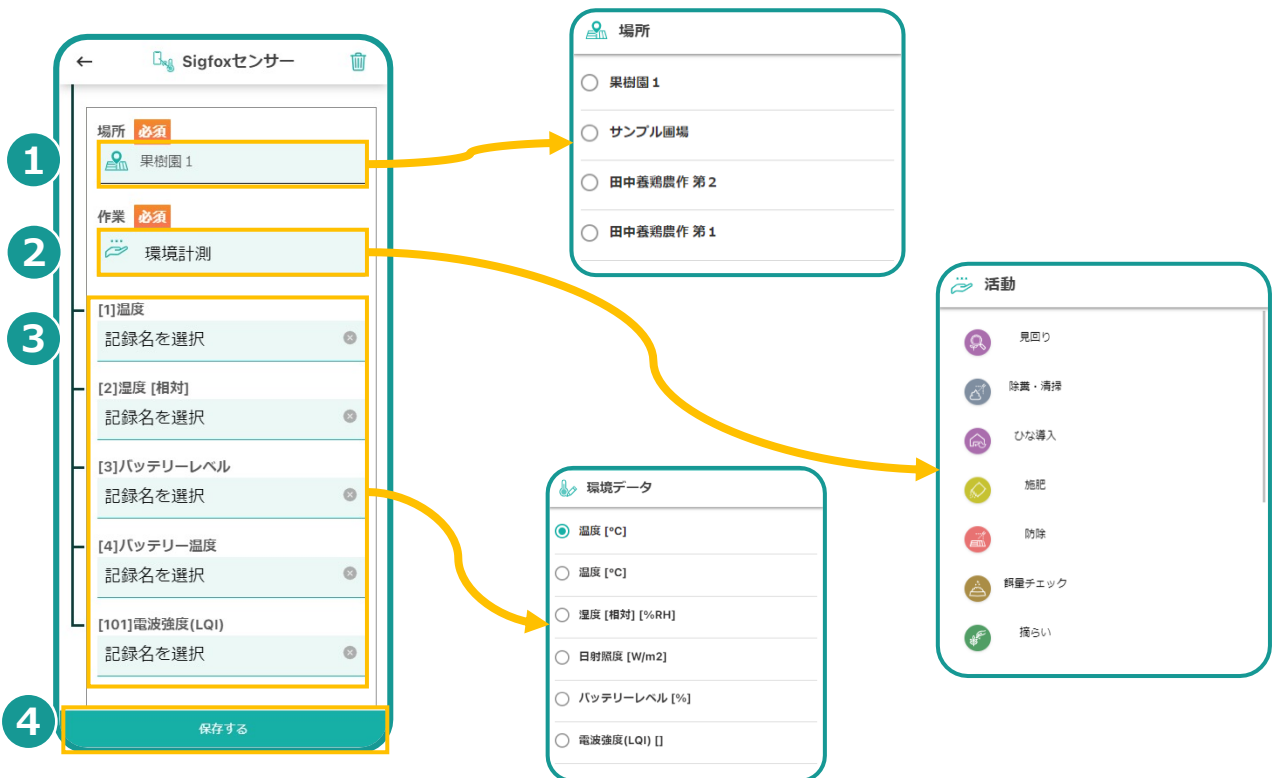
← Sigfoxセンサー

1
場所 必須
果樹園 1

2
作業 必須
環境計測

3
[1]温度
記録名を選択

[2]湿度 [相対]
記録名を選択

[3]バッテリーレベル
記録名を選択

[4]バッテリー温度
記録名を選択

[101]電波強度(LQI)
記録名を選択

4
保存する

場所
果樹園 1
サンプル圃場
田中養鶏農作 第2
田中養鶏農作 第1

活動
見回り
除糞・清掃
ひな導入
施肥
防除
飼量チェック
摘らい

環境データ
温度 [°C]
温度 [°C]
湿度 [相対] [%RH]
日射照度 [W/m2]
バッテリーレベル [%]
電波強度(LQI) []